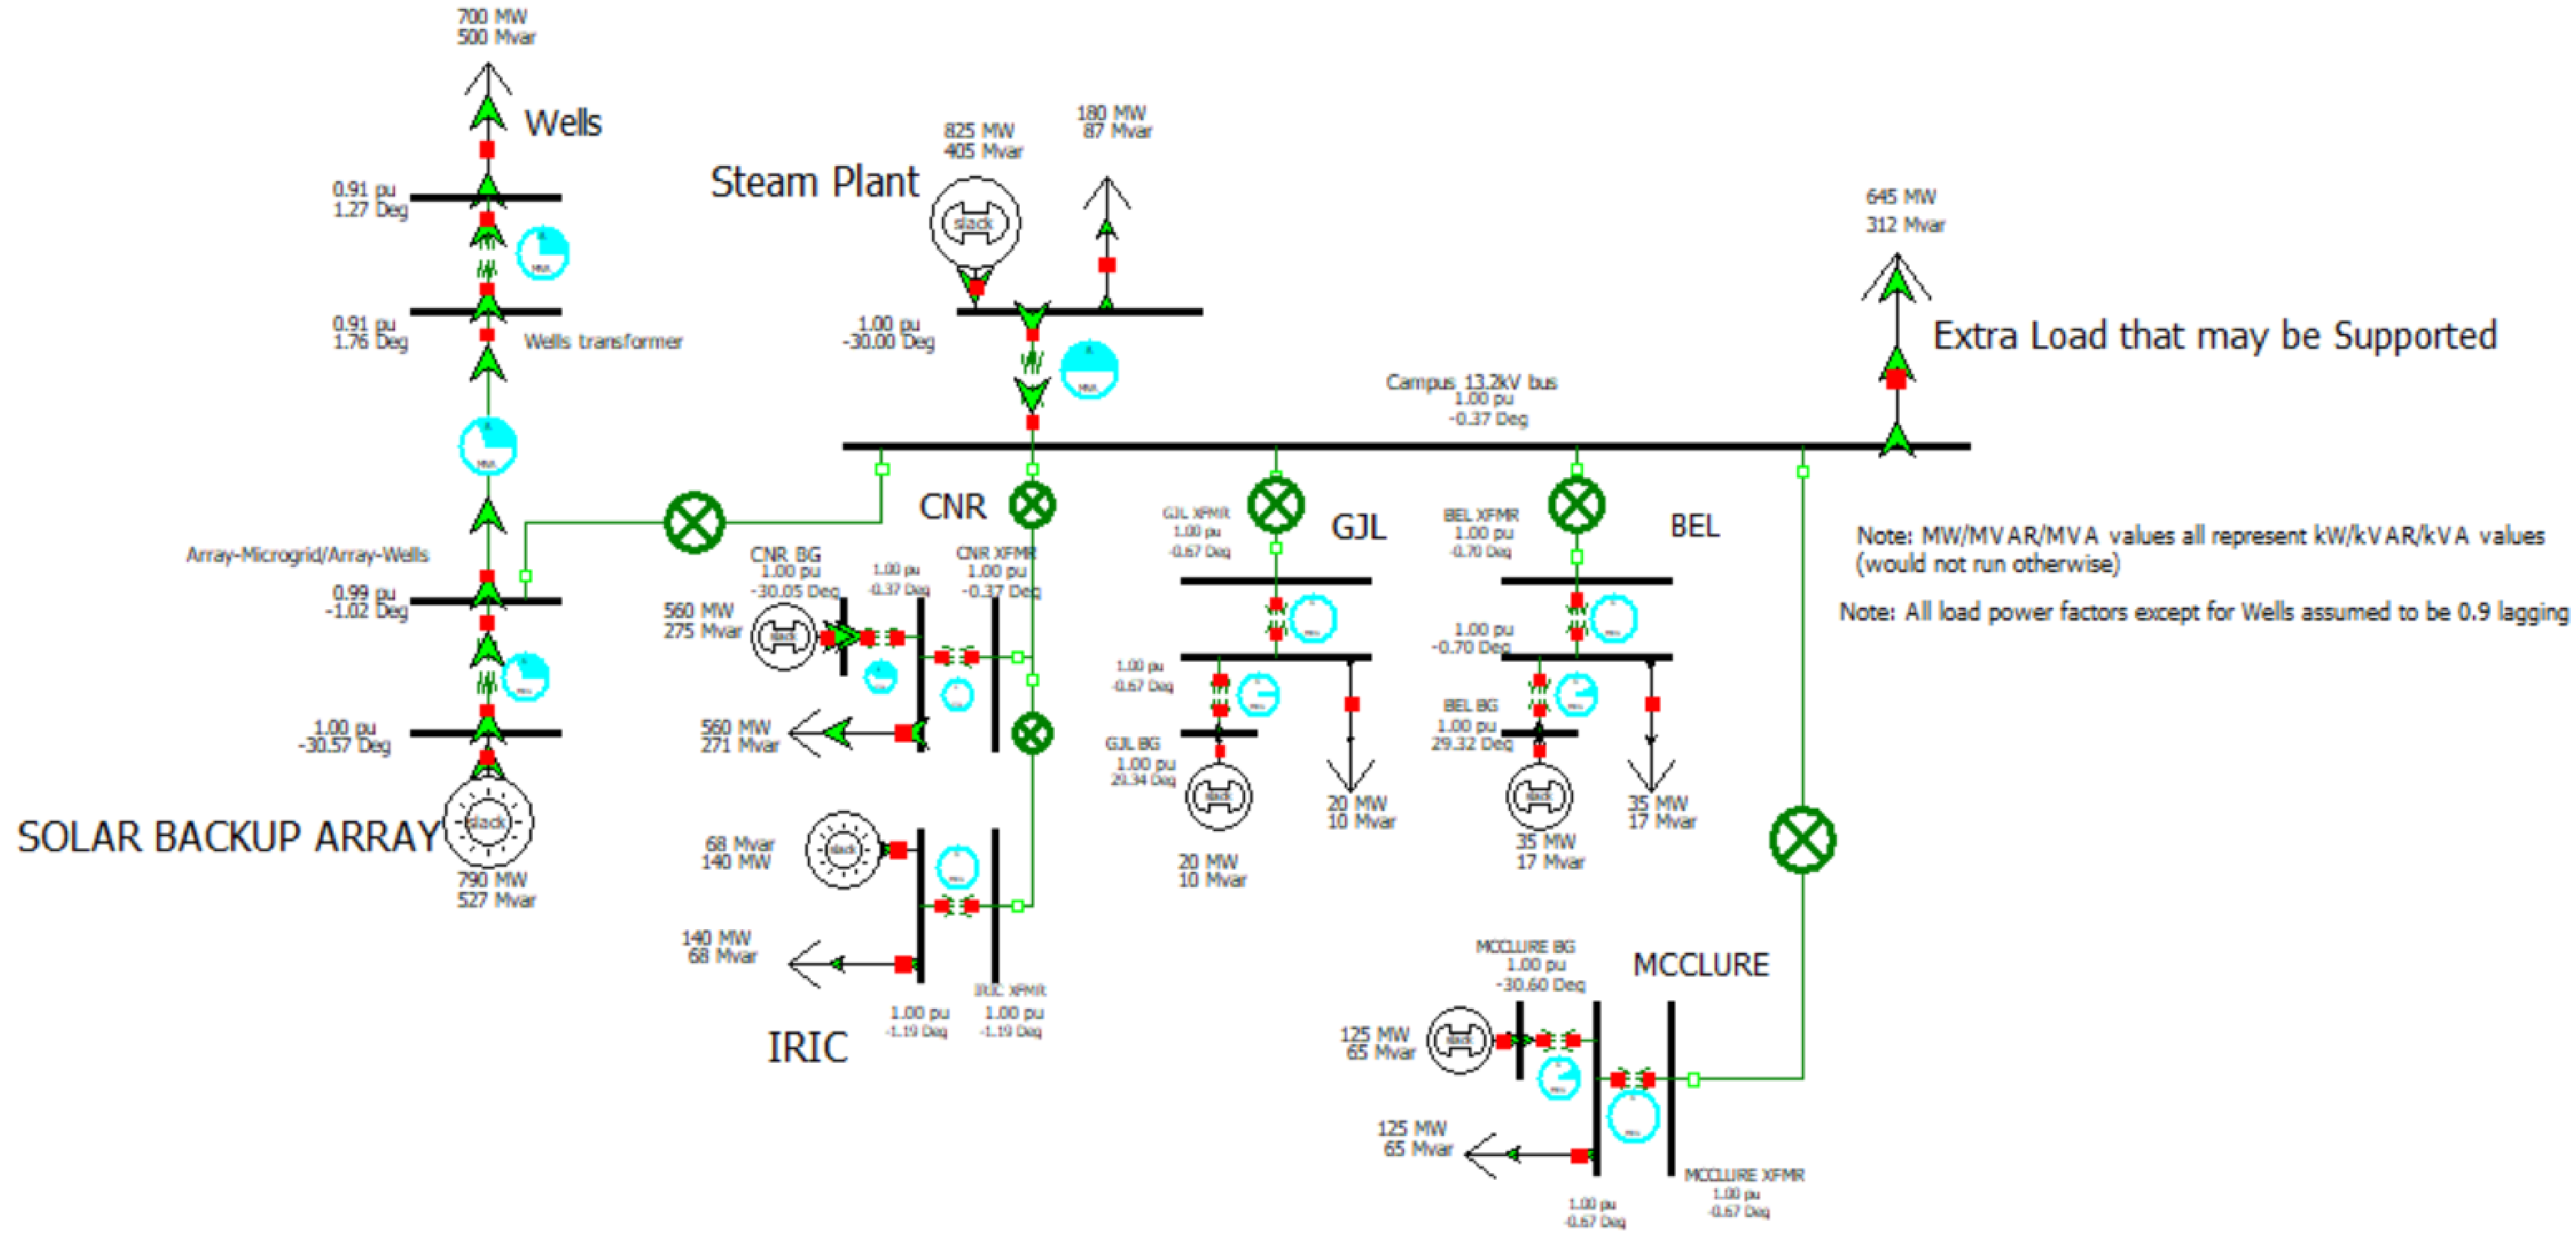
700 MW
500 Mvar

Wells

0.91 pu
1.27 Deg

0.91 pu
1.76 Deg

Wells transformer

Array-Microgrid/Array-Wells

0.99 pu
-1.02 Deg

1.00 pu
-30.57 Deg

SOLAR BACKUP ARRAY

slack

790 MW
527 Mvar

Steam Plant

825 MW
405 Mvar

slack

180 MW
87 Mvar

1.00 pu
-30.00 Deg

Campus 13.2kV bus
1.00 pu
-0.37 Deg

645 MW
312 Mvar

Extra Load that may be Supported

CNR

CNR BG
1.00 pu
-30.05 Deg

1.00 pu
-0.37 Deg

CNR XFMR
1.00 pu
-0.37 Deg

560 MW
275 Mvar

slack

560 MW
271 Mvar

68 Mvar
140 MW

slack

140 MW
68 Mvar

1.00 pu
-1.19 Deg

IRIC XFMR
1.00 pu
-1.19 Deg

IRIC

GJL XFMR
1.00 pu
-0.67 Deg

GJL

1.00 pu
-0.67 Deg

GJL BG
1.00 pu
29.34 Deg

slack

20 MW
10 Mvar

20 MW
10 Mvar

BEL XFMR
1.00 pu
-0.70 Deg

BEL

1.00 pu
-0.70 Deg

BEL BG
1.00 pu
29.32 Deg

slack

35 MW
17 Mvar

35 MW
17 Mvar

Note: MW/MVAR/MVA values all represent kW/kVAR/kVA values (would not run otherwise)

Note: All load power factors except for Wells assumed to be 0.9 lagging

MCCLURE BG
1.00 pu
-30.60 Deg

MCCLURE

125 MW
65 Mvar

slack

125 MW
65 Mvar

1.00 pu
-0.67 Deg

MCCLURE XFMR
1.00 pu
-0.67 Deg